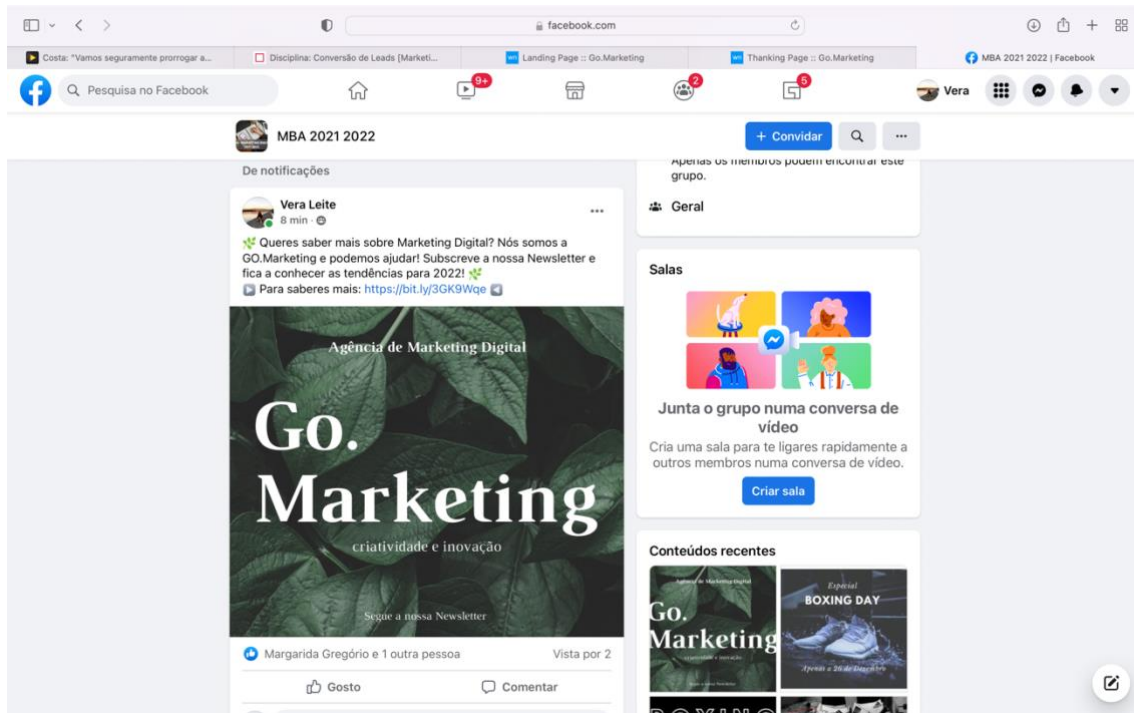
facebook.com

Costa: "Vamos seguramente prorrogar a...
Disciplina: Conversão de Leads [Marketi...
Landing Page :: Go.Marketing
Thanking Page :: Go.Marketing
MBA 2021 2022 | Facebook

Pesquisa no Facebook
9+
2
5
Vera

MBA 2021 2022
+ Convidar
...

De notificações

Vera Leite
8 min
...
Queres saber mais sobre Marketing Digital? Nós somos a GO.Marketing e podemos ajudar! Subscreve a nossa Newsletter e fica a conhecer as tendências para 2022!
Para saberes mais: https://bit.ly/3GK9Wqe

Agência de Marketing Digital
Go.
Marketing
criatividade e inovação
Segue a nossa Newsletter

Margarida Gregório e 1 outra pessoa
Vista por 2
Gosto
Comentar

Apenas os membros podem encontrar este grupo.
Geral

Salas
Junta o grupo numa conversa de vídeo
Cria uma sala para te ligares rapidamente a outros membros numa conversa de vídeo.
Criar sala

Conteúdos recentes
Agência de Marketing Digital
Go.
Marketing
criatividade e inovação
Especial
BOXING DAY
Apenas a 26 de Dezembro